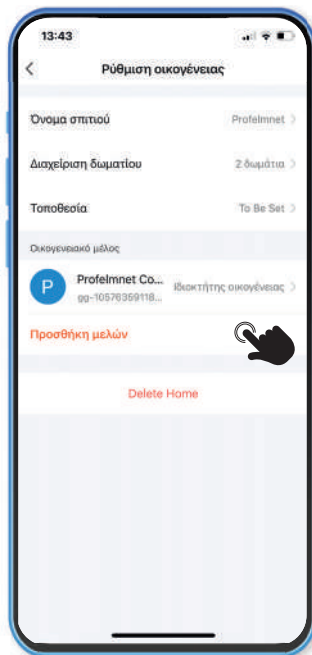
13:43

<

Ρύθμιση οικογένειας

Όνομα σπιτιού

Profelmnet >

Διαχείριση δωματίου

2 δωμάτια >

Τοποθεσία

To Be Set >

Οικογενειακό μέλος

P

Profelmnet Co...

gg-10576359118...

Ιδιοκτήτης οικογένειας >

Προσθήκη μελών

Delete Home